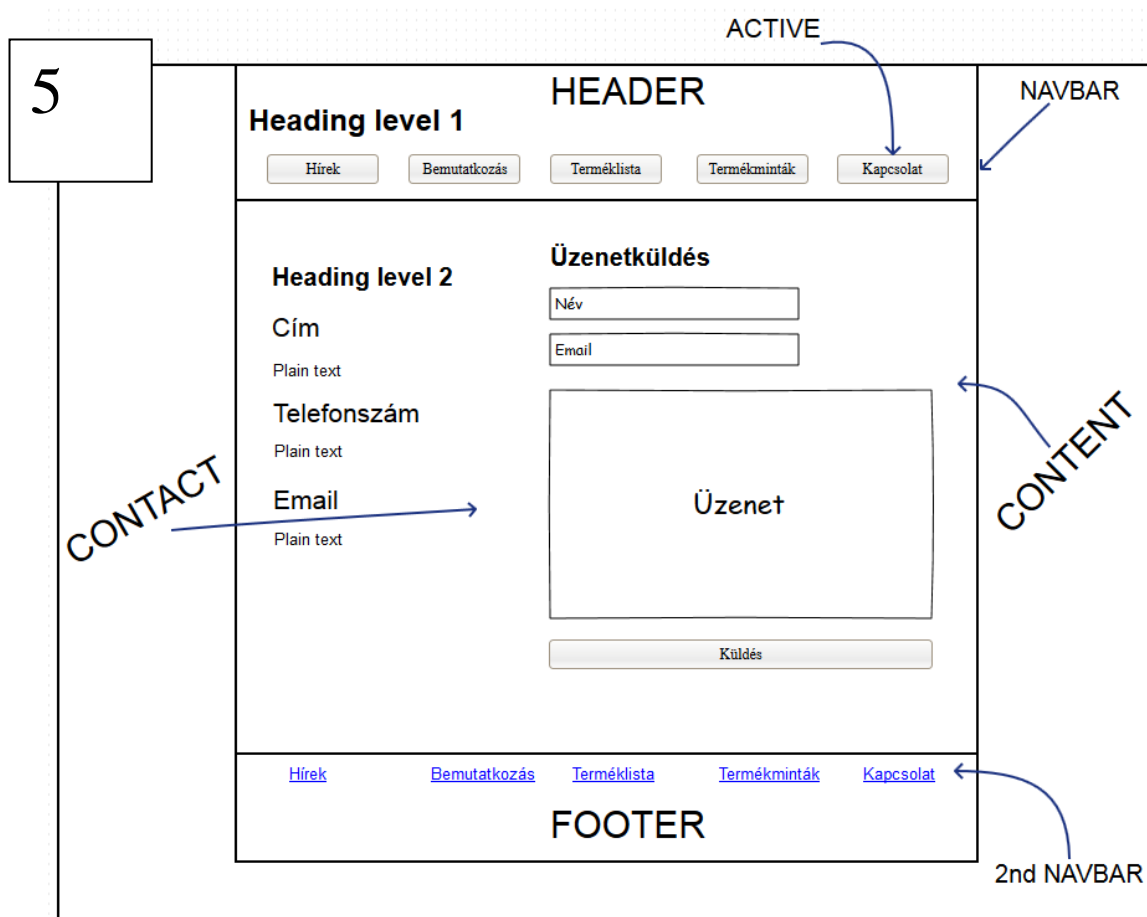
5

ACTIVE

HEADER

NAVBAR

Heading level 1

Hírek Bemutatkozás Terméklista Termékminták Kapcsolat

Heading level 2

Cím

Plain text

Telefonszám

Plain text

Email

Plain text

CONTACT

Üzenetküldés

Név

Email

Üzenet

Küldés

CONTENT

Hírek Bemutatkozás Terméklista Termékminták Kapcsolat

FOOTER

2nd NAVBAR